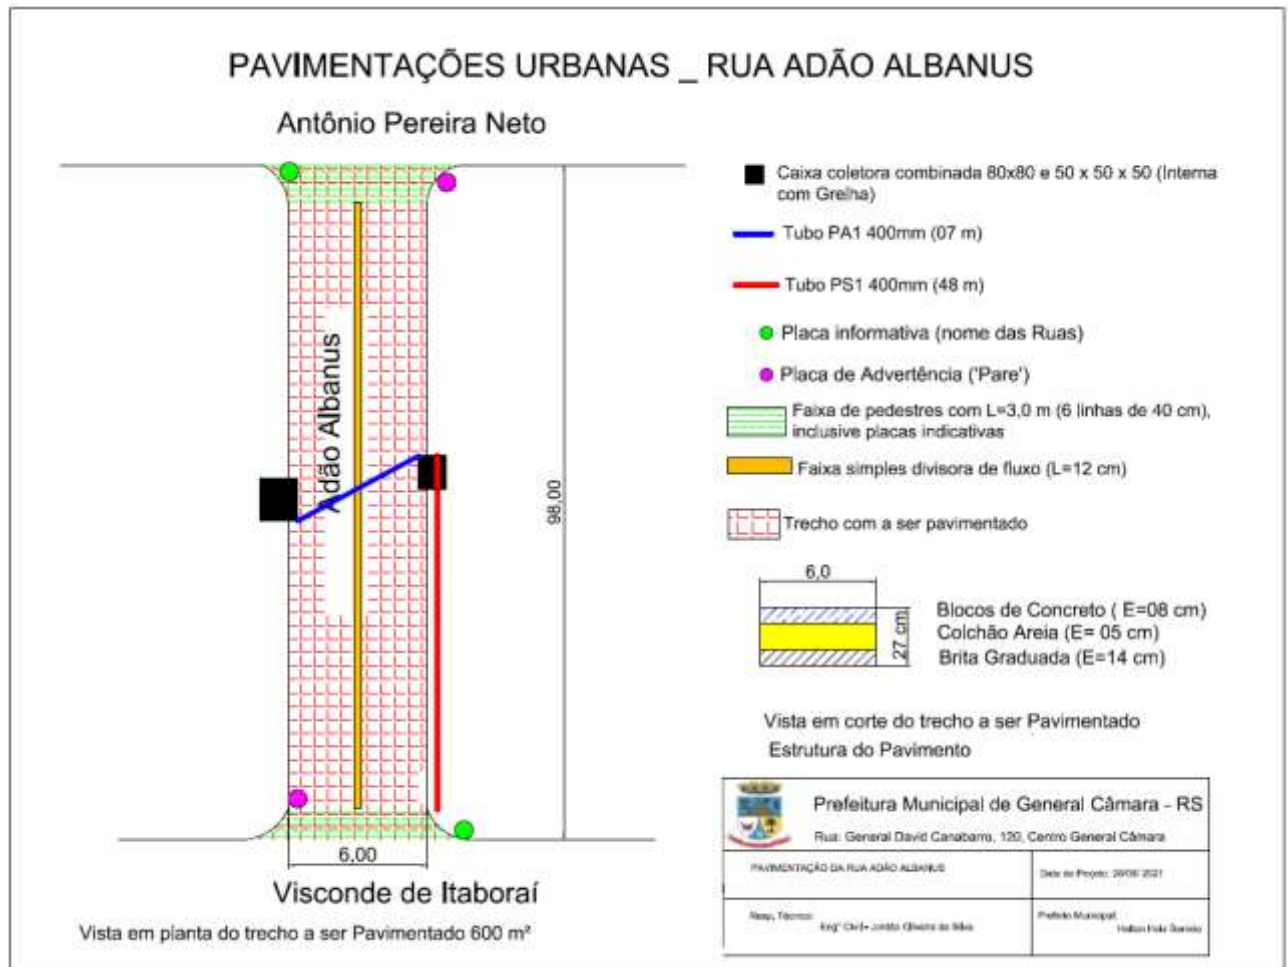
PAVIMENTAÇÕES URBANAS _ RUA ADÃO ALBANUS

Antônio Pereira Neto

Adão Albanus

98,00

6,00

Visconde de Itaboraí

Vista em planta do trecho a ser Pavimentado 600 m²

Caixa coletora combinada 80x80 e 50 x 50 x 50 (Interna com Grelha)

Tubo PA1 400mm (07 m)

Tubo PS1 400mm (48 m)

Placa informativa (nome das Ruas)

Placa de Advertência ('Pare')

Faixa de pedestres com L=3,0 m (6 linhas de 40 cm), inclusive placas indicativas

Faixa simples divisora de fluxo (L=12 cm)

Trecho com a ser pavimentado

6,0

27 cm

Blocos de Concreto ( E=08 cm)
Colchão Areia (E= 05 cm)
Brita Graduada (E=14 cm)

Vista em corte do trecho a ser Pavimentado
Estrutura do Pavimento

Prefeitura Municipal de General Câmara - RS
Rua: General David Canabarro, 120, Centro General Câmara

PAVIMENTAÇÃO DA RUA ADÃO ALBANUS

Data do Projeto: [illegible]

Resp. Técnico: Engº Civil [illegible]

Prefeito Municipal: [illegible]